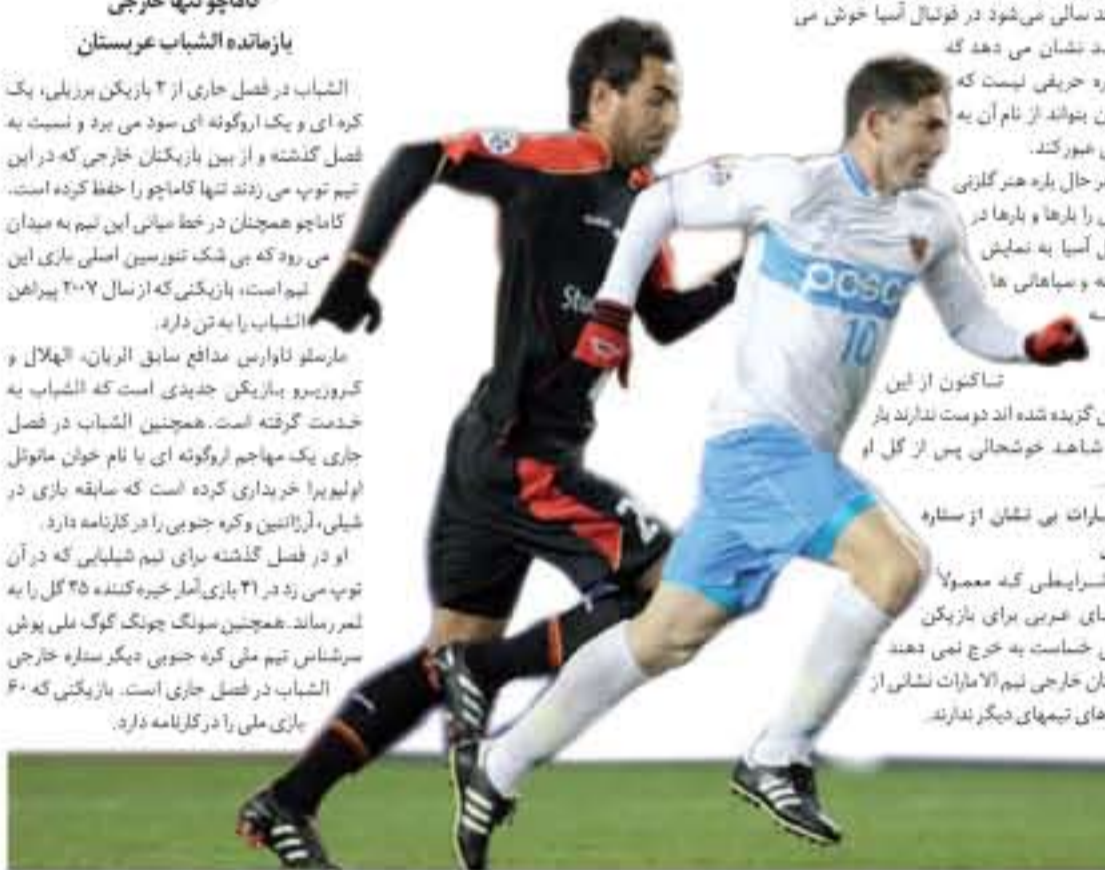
کاماچو تنها خارجی
بازمانده الشباب عربستان

الشباب در فصل جاری از ۲ بازیکن برزیلی، یک کره ای و یک اروگوئه ای سود می برد و نسبت به فصل گذشته و از بین بازیکنان خارجی که در این تیم توپ می زدند تنها کاماچو را حفظ کرده است. کاماچو همچنان در خط میانی این تیم به میدان می رود که بی شک تئورسین اصلی بازی این تیم است، بازیکنی که از سال ۲۰۰۷ پیراهن الشباب را به تن دارد.

مارسلو تاوارس مدافع سابق الریان، الهلال و کروزیرو بازیکن جدیدی است که الشباب به خدمت گرفته است. همچنین الشباب در فصل جاری یک مهاجم اروگوئه ای با نام خوان مانوئل اولیویرا خریداری کرده است که سابقه بازی در شیلی، آرژانتین وکره جنوبی را در کارنامه دارد.

او در فصل گذشته برای تیم شیلیایی که در آن توپ می زد در ۳۱ بازی آمار خیره کننده ۳۵ گل را به ثمر رساند. همچنین سونگ چونگ گوک ملی پوش سرشناس تیم ملی کره جنوبی دیگر ستاره خارجی الشباب در فصل جاری است. بازیکنی که ۴۰ بازی ملی را در کارنامه دارد.

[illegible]د سالی می‌شود در فوتبال آسیا خوش می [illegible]د نشان می دهد که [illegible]ره حریفی نیست که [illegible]ن بتواند از نام آن به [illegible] عبور کند. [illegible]ر حال بازه هنر گلزنی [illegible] را بارها و بارها در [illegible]ل آسیا به نمایش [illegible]ه و سپاهانی ها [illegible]

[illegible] تاکنون از این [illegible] گزیده شده اند دوست ندارند بار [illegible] شاهد خوشحالی پس از گل او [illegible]

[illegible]مارات بی نشان از ستاره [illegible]

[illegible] شرایطی که معمولاً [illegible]ای عربی برای بازیکن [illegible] حساسیت به خرج نمی دهند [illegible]ان خارجی تیم الامارات نشانی از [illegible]های تیمهای دیگر ندارند.